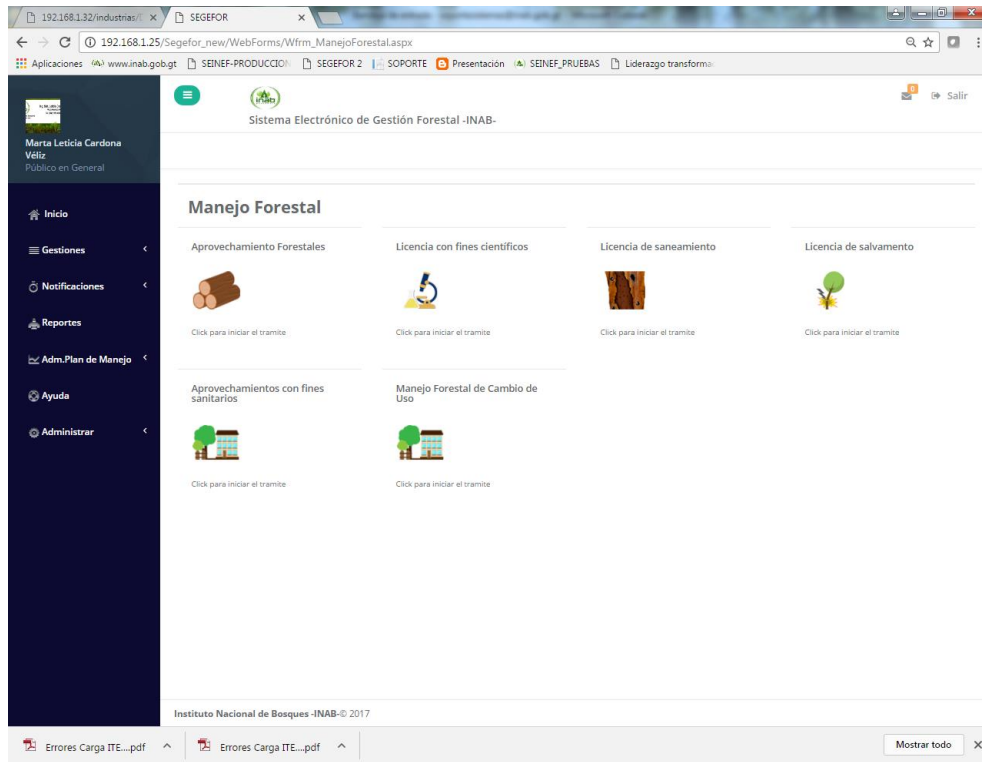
192.168.1.32/industrias/ ×
SEGEFOR ×

192.168.1.25/Segefor_new/WebForms/Wfrm_ManejoForestal.aspx

Aplicaciones www.inab.gob.gt SEINEF-PRODUCCION SEGEFOR 2 SOPORTE Presentación SEINEF_PRUEBAS Liderazgo transforma

Sistema Electrónico de Gestión Forestal -INAB-

0 Salir

Marta Leticia Cardona Véliz
Público en General

Inicio
Gestiones
Notificaciones
Reportes
Adm.Plan de Manejo
Ayuda
Administrar

Manejo Forestal

Aprovechamiento Forestales
Click para iniciar el tramite

Licencia con fines científicos
Click para iniciar el tramite

Licencia de saneamiento
Click para iniciar el tramite

Licencia de salvamento
Click para iniciar el tramite

Aprovechamientos con fines sanitarios
Click para iniciar el tramite

Manejo Forestal de Cambio de Uso
Click para iniciar el tramite

Instituto Nacional de Bosques -INAB-© 2017

Errores Carga ITE....pdf
Errores Carga ITE....pdf
Mostrar todo